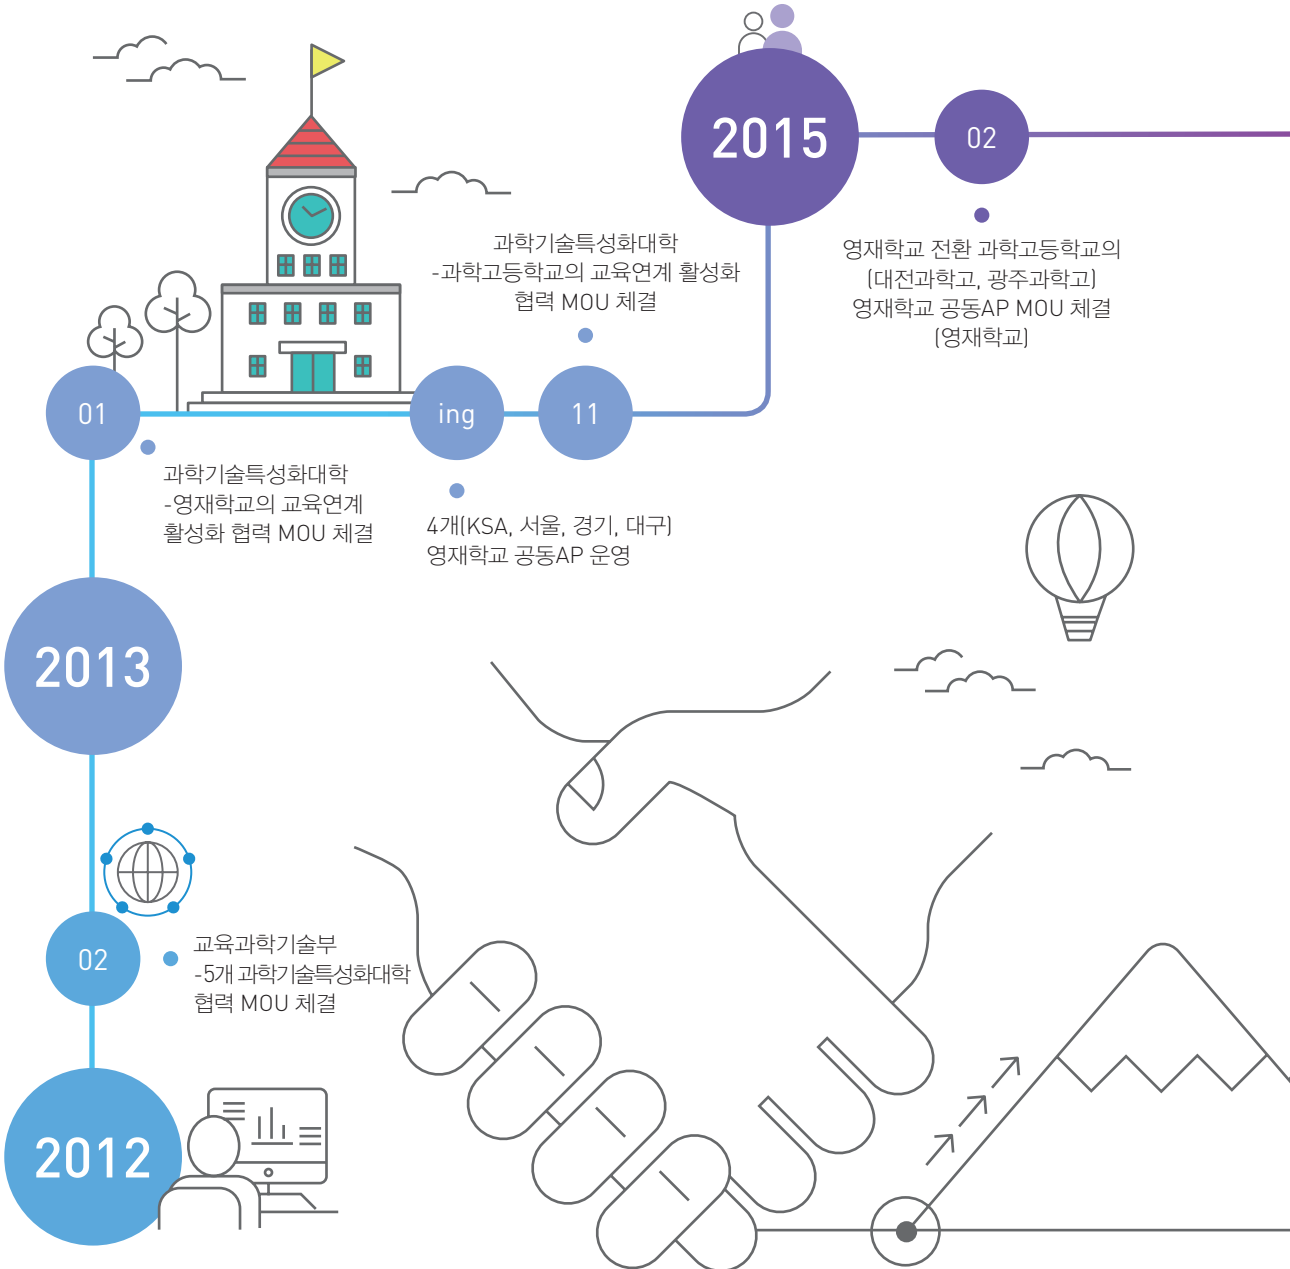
2015

02

영재학교 전환 과학고등학교의 (대전과학고, 광주과학고) 영재학교 공동AP MOU 체결 (영재학교)

과학기술특성화대학 -과학고등학교의 교육연계 활성화 협력 MOU 체결

01

ing

11

과학기술특성화대학 -영재학교의 교육연계 활성화 협력 MOU 체결

4개(KSA, 서울, 경기, 대구) 영재학교 공동AP 운영

2013

02

교육과학기술부 -5개 과학기술특성화대학 협력 MOU 체결

2012